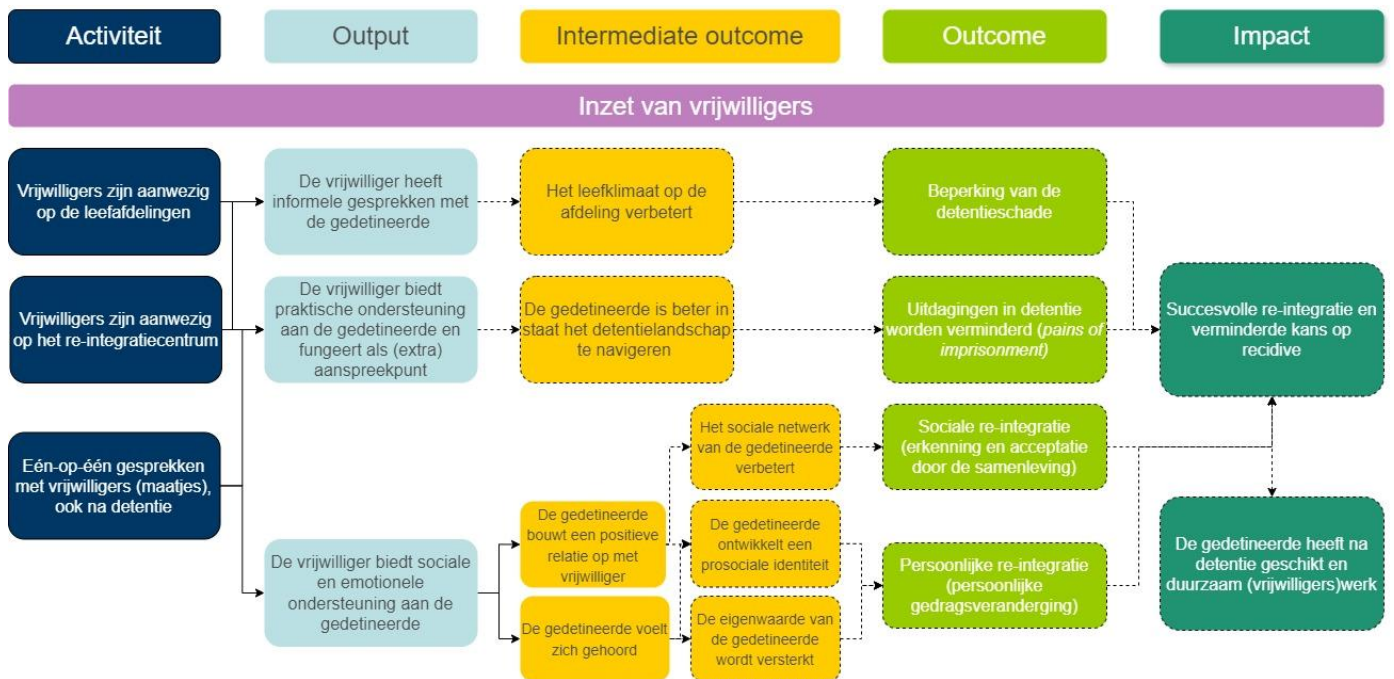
Activiteit

Output

Intermediate outcome

Outcome

Impact

Inzet van vrijwilligers

Vrijwilligers zijn aanwezig op de leefafdelingen

Vrijwilligers zijn aanwezig op het re-integratiecentrum

Eén-op-één gesprekken met vrijwilligers (maatjes), ook na detentie

De vrijwilliger heeft informele gesprekken met de gedetineerde

De vrijwilliger biedt praktische ondersteuning aan de gedetineerde en fungeert als (extra) aanspreekpunt

De vrijwilliger biedt sociale en emotionele ondersteuning aan de gedetineerde

Het leefklimaat op de afdeling verbetert

De gedetineerde is beter in staat het detentielandschap te navigeren

De gedetineerde bouwt een positieve relatie op met vrijwilliger

De gedetineerde voelt zich gehoord

Het sociale netwerk van de gedetineerde verbetert

De gedetineerde ontwikkelt een prosociale identiteit

De eigenwaarde van de gedetineerde wordt versterkt

Beperking van de detentieschade

Uitdagingen in detentie worden verminderd (*pains of imprisonment*)

Sociale re-integratie (erkenning en acceptatie door de samenleving)

Persoonlijke re-integratie (persoonlijke gedragsverandering)

Succesvolle re-integratie en verminderde kans op recidive

De gedetineerde heeft na detentie geschikt en duurzaam (vrijwilligers)werk